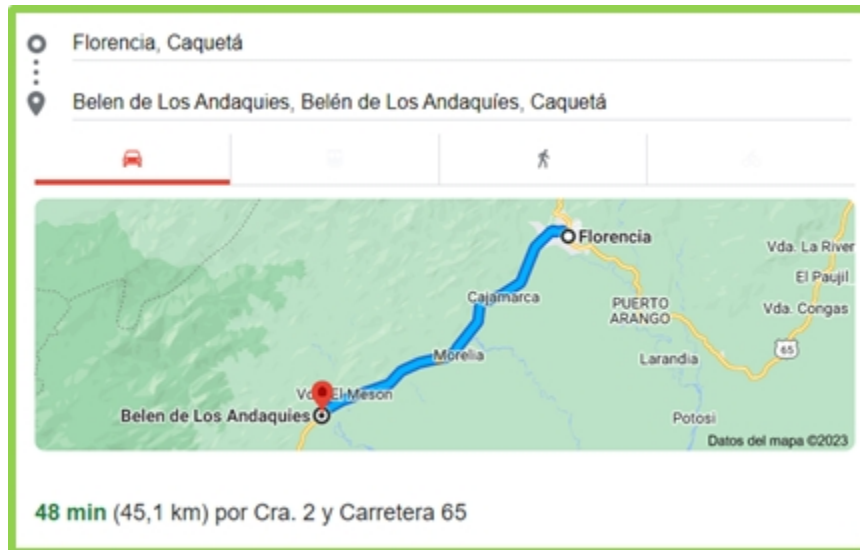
Florencia, Caquetá

Belen de Los Andaquies, Belén de Los Andaquíes, Caquetá

Florencia
Vda. La River
El Paujil
Cajamarca
PUERTO ARANGO
Vda. Congas
65
Larandia
Morelia
Vda. El Meson
Belen de Los Andaquies
Potosi
Datos del mapa ©2023

48 min (45,1 km) por Cra. 2 y Carretera 65